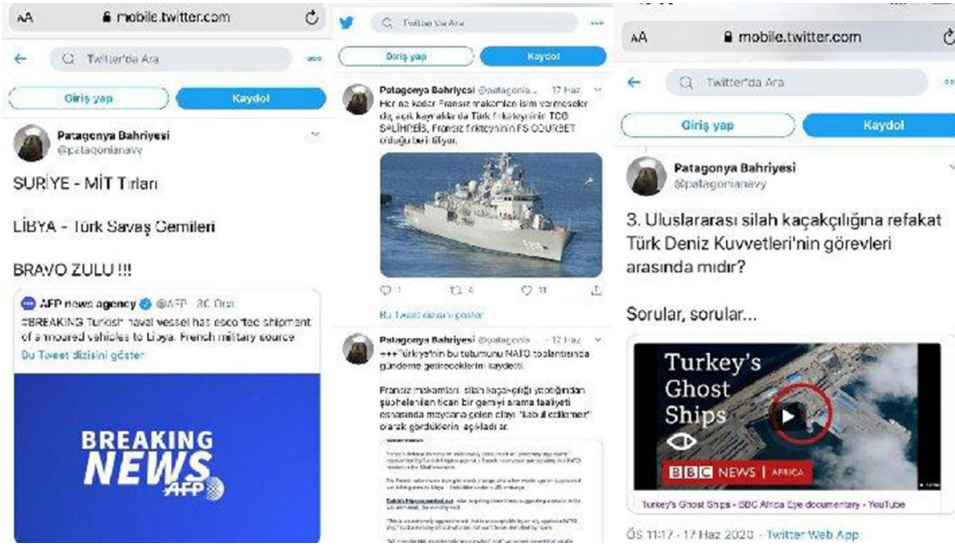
AA mobile.twitter.com

Twitter'da Ara

Giriş yap

Kaydol

Patagonya Bahriyesi
@patagonianavy

SURİYE - MİT Tırları

LİBYA - Türk Savaş Gemileri

BRAVO ZULU !!!

AFP news agency @AFP · 30 Oca

#BREAKING Turkish naval vessel has escorted shipment of armoured vehicles to Libya: French military source

Bu Tweet dizisini göster

BREAKING NEWS AFP

Twitter'da Ara

Giriş yap

Kaydol

Patagonya Bahriyesi @patagonia... · 17 Haz

Her ne kadar Fransız makamları isim vermeseler de, açık kaynaklarda Türk fırkateyninin TCG SALİHREİS, Fransız fırkateyninin FS COURBET olduğu belirtiliyor.

1 4 11

Bu Tweet dizisini göster

Patagonya Bahriyesi @patagonia... · 17 Haz

+++Türkiye'nin bu tutumunu NATO toplantısında gündeme getireceklerini kaydetti.

Fransız makamları, silah kaçakçılığı yaptığından şüphelenilen ticari bir gemiyi arama faaliyeti esnasında meydana gelen olayı "kabul edilemez" olarak gördüklerini açıkladılar.

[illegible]

AA mobile.twitter.com

Twitter'da Ara

Giriş yap

Kaydol

Patagonya Bahriyesi
@patagonianavy

3. Uluslararası silah kaçakçılığına refakat Türk Deniz Kuvvetleri'nin görevleri arasında mıdır?

Sorular, sorular...

Turkey's Ghost Ships

BBC NEWS | AFRICA

Turkey's Ghost Ships - BBC Africa Eye documentary - YouTube

ÖS 11:17 · 17 Haz 2020 · Twitter Web App